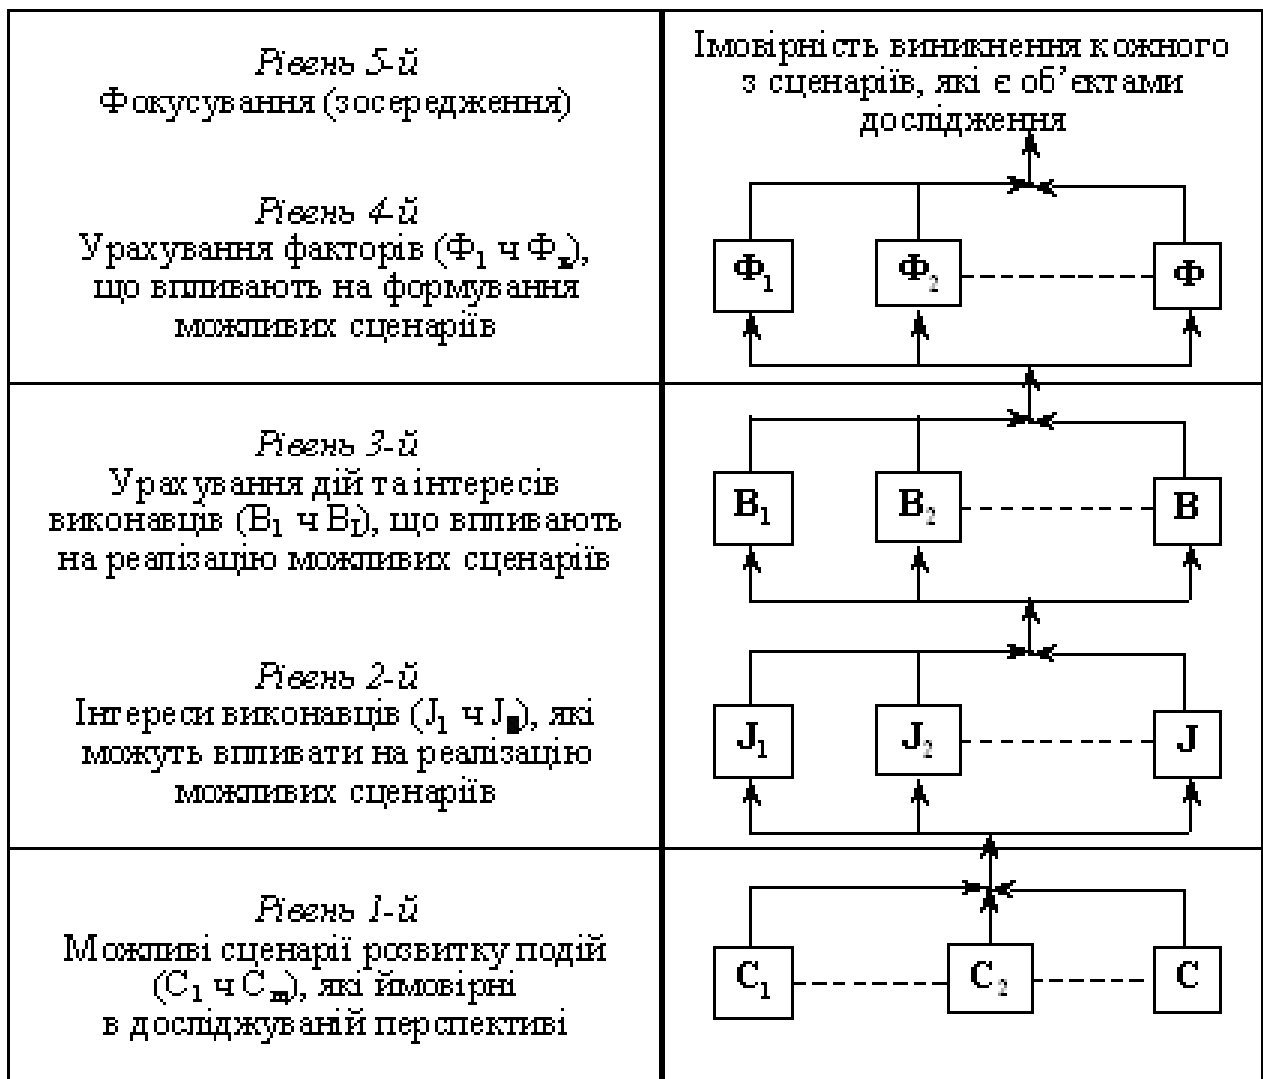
| *Рівень 5-й* Фокусування (зосередження) | Імовірність виникнення кожного з сценаріїв, які є об'єктами дослідження |
|---|---|
| *Рівень 4-й* Урахування факторів ($Ф_1$ ч $Ф_n$), що впливають на формування можливих сценаріїв | $Ф_1$ $Ф_2$ Ф |
| *Рівень 3-й* Урахування дій та інтересів виконавців ($В_1$ ч $В_l$), що впливають на реалізацію можливих сценаріїв | $В_1$ $В_2$ В |
| *Рівень 2-й* Інтереси виконавців ($J_1$ ч $J_n$), які можуть впливати на реалізацію можливих сценаріїв | $J_1$ $J_2$ J |
| *Рівень 1-й* Можливі сценарії розвитку подій ($С_1$ ч $С_m$), які ймовірні в досліджуваній перспективі | $С_1$ $С_2$ С |